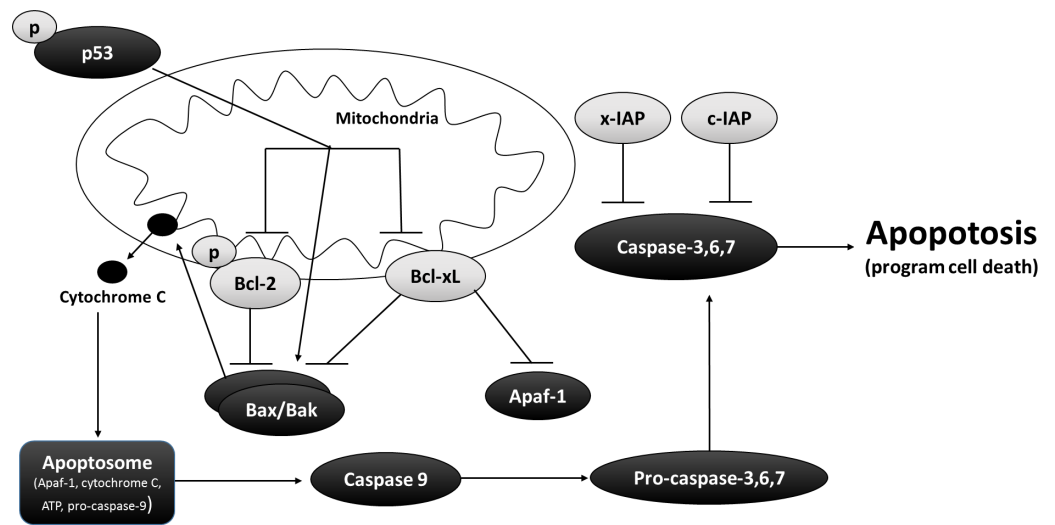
p
p53

Mitochondria

x-IAP
c-IAP

p
Bcl-2
Bcl-xL

Cytochrome C

Caspase-3,6,7

Apoptosis
(program cell death)

Bax/Bak

Apaf-1

Apoptosome
(Apaf-1, cytochrome C, ATP, pro-caspase-9)

Caspase 9

Pro-caspase-3,6,7